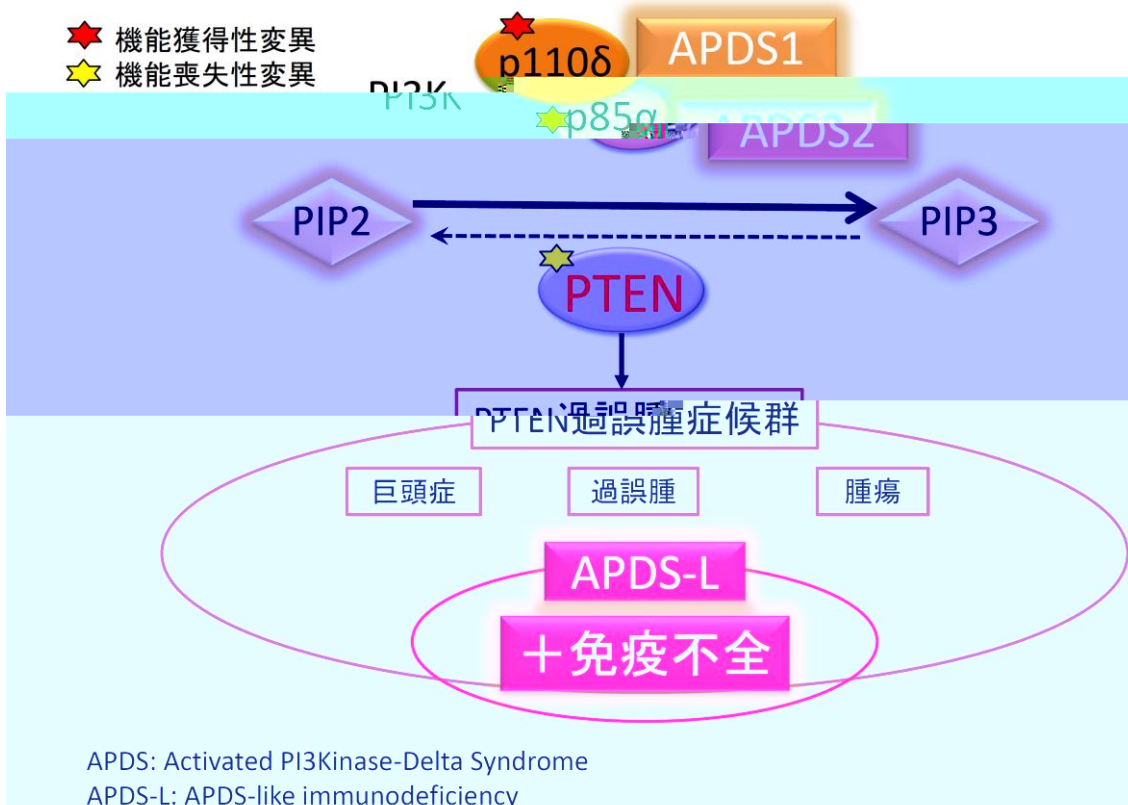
機能獲得性変異
機能喪失性変異

PI3K

p110δ
APDS1

p85α
APDS2

PIP2
PIP3

PTEN

PTEN過誤腫症候群

巨頭症
過誤腫
腫瘍

APDS-L
+免疫不全

APDS: Activated PI3Kinase-Delta Syndrome
APDS-L: APDS-like immunodeficiency